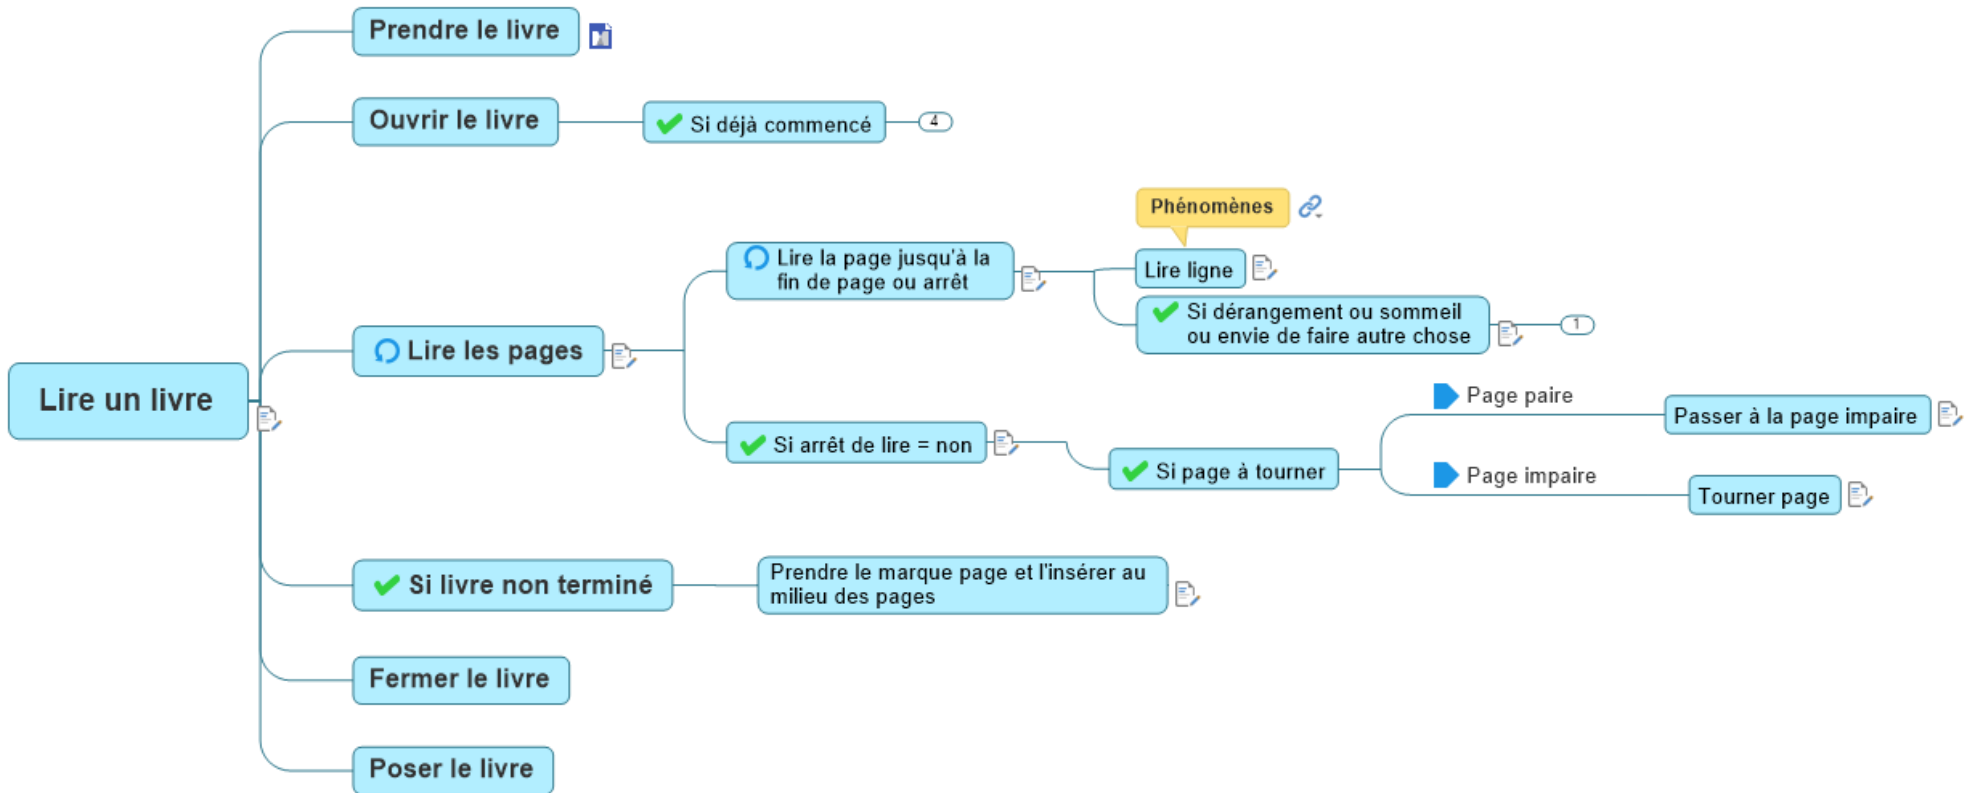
Lire un livre

Prendre le livre

Ouvrir le livre

Si déjà commencé

4

Lire les pages

Lire la page jusqu'à la fin de page ou arrêt

Phénomènes

Lire ligne

Si dérangement ou sommeil ou envie de faire autre chose

1

Si arrêt de lire = non

Si page à tourner

Page paire

Passer à la page impaire

Page impaire

Tourner page

Si livre non terminé

Prendre le marque page et l'insérer au milieu des pages

Fermer le livre

Poser le livre